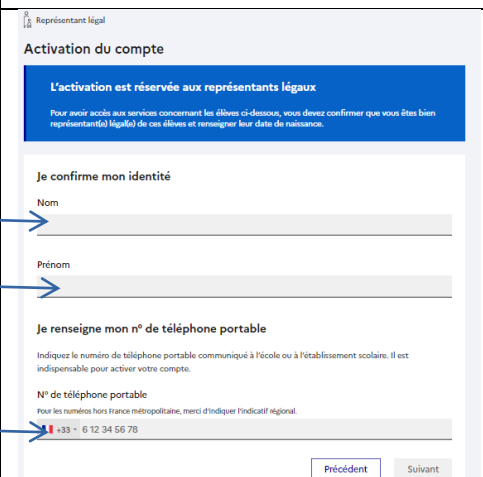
Représentant légal

Activation du compte

L'activation est réservée aux représentants légaux

Pour avoir accès aux services concernant les élèves ci-dessous, vous devez confirmer que vous êtes bien représentant(e) légal(e) de ces élèves et renseigner leur date de naissance.

Je confirme mon identité

Nom

Prénom

Je renseigne mon n° de téléphone portable

Indiquez le numéro de téléphone portable communiqué à l'école ou à l'établissement scolaire. Il est indispensable pour activer votre compte.

N° de téléphone portable

Pour les numéros hors France métropolitaine, merci d'indiquer l'indicatif régional.

+33 6 12 34 56 78

Précédent

Suivant